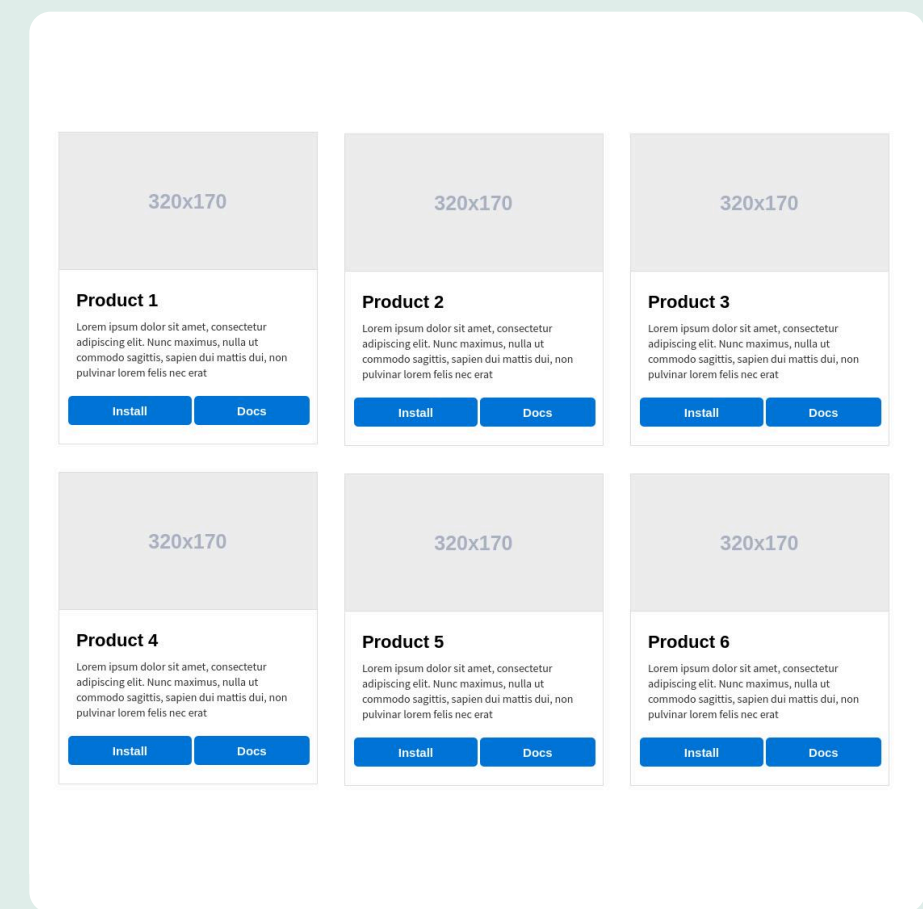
320x170

Product 1

Lorem ipsum dolor sit amet, consectetur adipiscing elit. Nunc maximus, nulla ut commodo sagittis, sapien dui mattis dui, non pulvinar lorem felis nec erat

Install Docs

320x170

Product 2

Lorem ipsum dolor sit amet, consectetur adipiscing elit. Nunc maximus, nulla ut commodo sagittis, sapien dui mattis dui, non pulvinar lorem felis nec erat

Install Docs

320x170

Product 3

Lorem ipsum dolor sit amet, consectetur adipiscing elit. Nunc maximus, nulla ut commodo sagittis, sapien dui mattis dui, non pulvinar lorem felis nec erat

Install Docs

320x170

Product 4

Lorem ipsum dolor sit amet, consectetur adipiscing elit. Nunc maximus, nulla ut commodo sagittis, sapien dui mattis dui, non pulvinar lorem felis nec erat

Install Docs

320x170

Product 5

Lorem ipsum dolor sit amet, consectetur adipiscing elit. Nunc maximus, nulla ut commodo sagittis, sapien dui mattis dui, non pulvinar lorem felis nec erat

Install Docs

320x170

Product 6

Lorem ipsum dolor sit amet, consectetur adipiscing elit. Nunc maximus, nulla ut commodo sagittis, sapien dui mattis dui, non pulvinar lorem felis nec erat

Install Docs